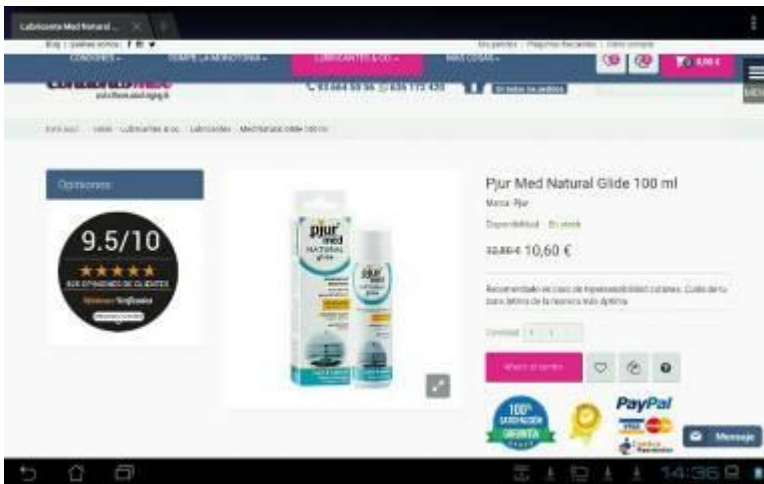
Lubricante Med Natural ...

Blog | Quiénes somos | f

Mis pedidos | Preguntas frecuentes | Cómo comprar

CONDONES

ROMPE LA MONOTONÍA

LUBRICANTES & CO

MÁS COSAS

0,00 €

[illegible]

Inicio > Sexo > Lubricantes & co > Lubricantes > Med Natural Glide 100 ml

Opiniones

9.5/10

★★★★★

OPINIONES DE CLIENTES

Confianza

pjur med NATURAL glide

Pjur Med Natural Glide 100 ml

Marca: Pjur

Disponibilidad: En stock

12,80 € 10,60 €

Recomendado en caso de hipersensibilidad cutánea. Cuida de tu zona íntima de la manera más óptima.

Cantidad 1

Añadir al carrito

100% SATISFACCIÓN GARANTIA

PayPal

Mensaje

14:36